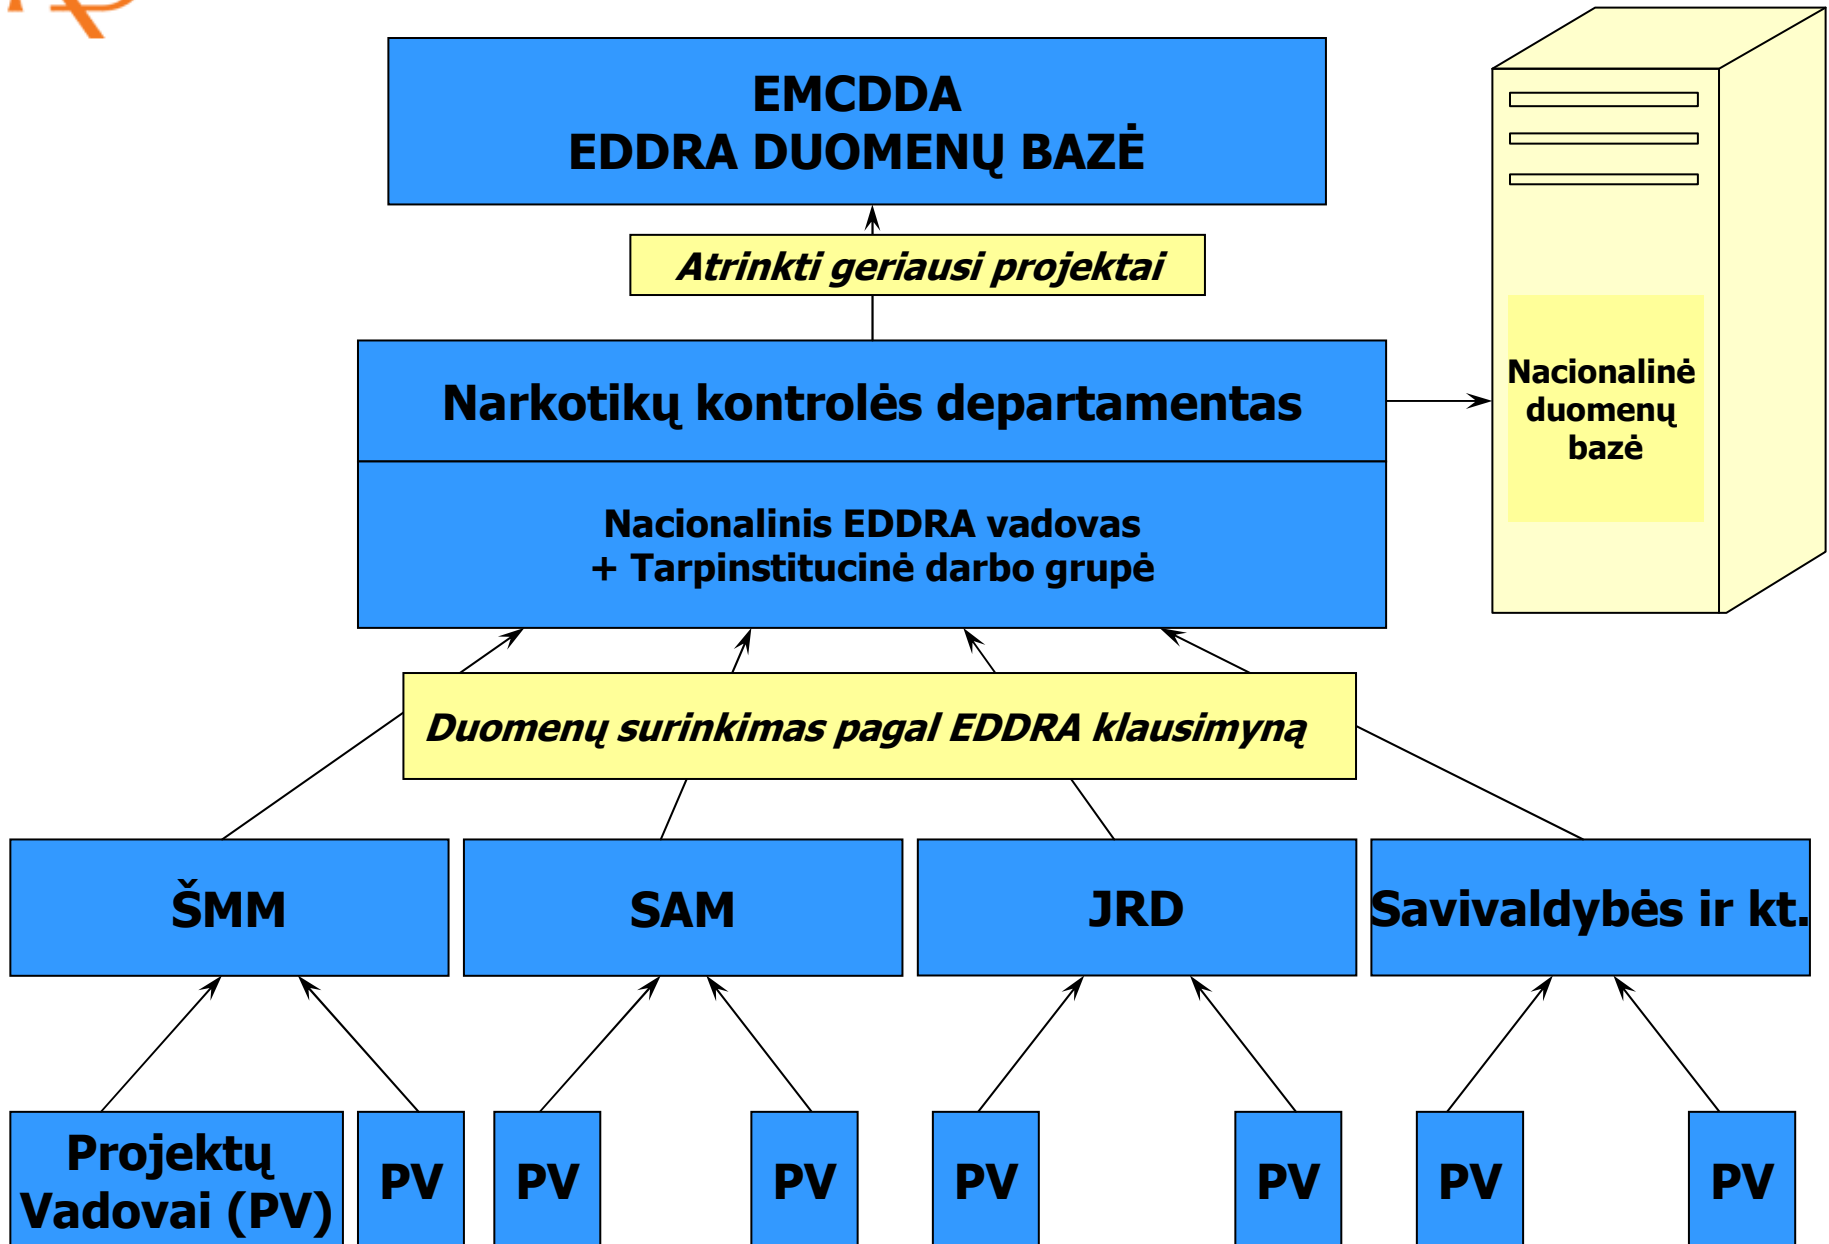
EMCDDA
EDDRA DUOMENŲ BAZĖ

Atrinkti geriausi projektai

Nacionalinė duomenų bazė

Narkotikų kontrolės departamentas

Nacionalinis EDDRA vadovas
+ Tarpinstitucinė darbo grupė

Duomenų surinkimas pagal EDDRA klausimyną

ŠMM

SAM

JRD

Savivaldybės ir kt.

Projektų Vadovai (PV)

PV

PV

PV

PV

PV

PV

PV